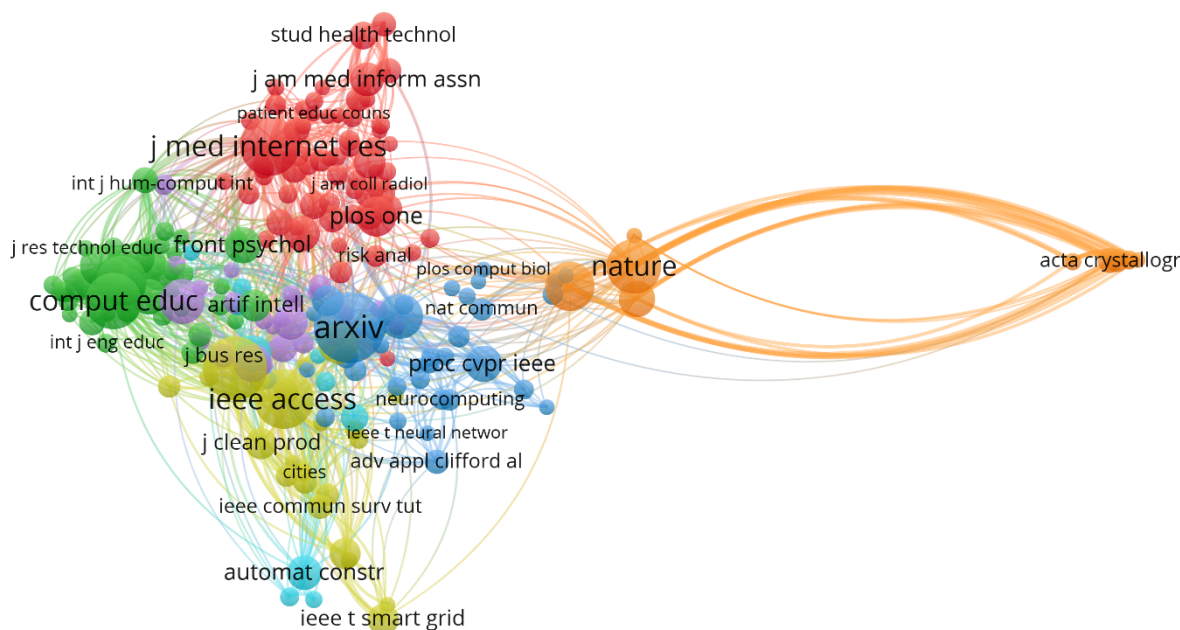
stud health technol
j am med inform assn
patient educ couns
j med internet res
int j hum-comput int
j am coll radiol
plos one
front psychol
j res technol educ
risk anal
plos comput biol
nature
acta crystallogr
comput educ
artif intell
arxiv
nat commun
int j eng educ
j bus res
proc cvpr ieee
ieee access
neurocomputing
ieee t neural networ
j clean prod
adv appl clifford al
cities
ieee commun surv tut
automat constr
ieee t smart grid